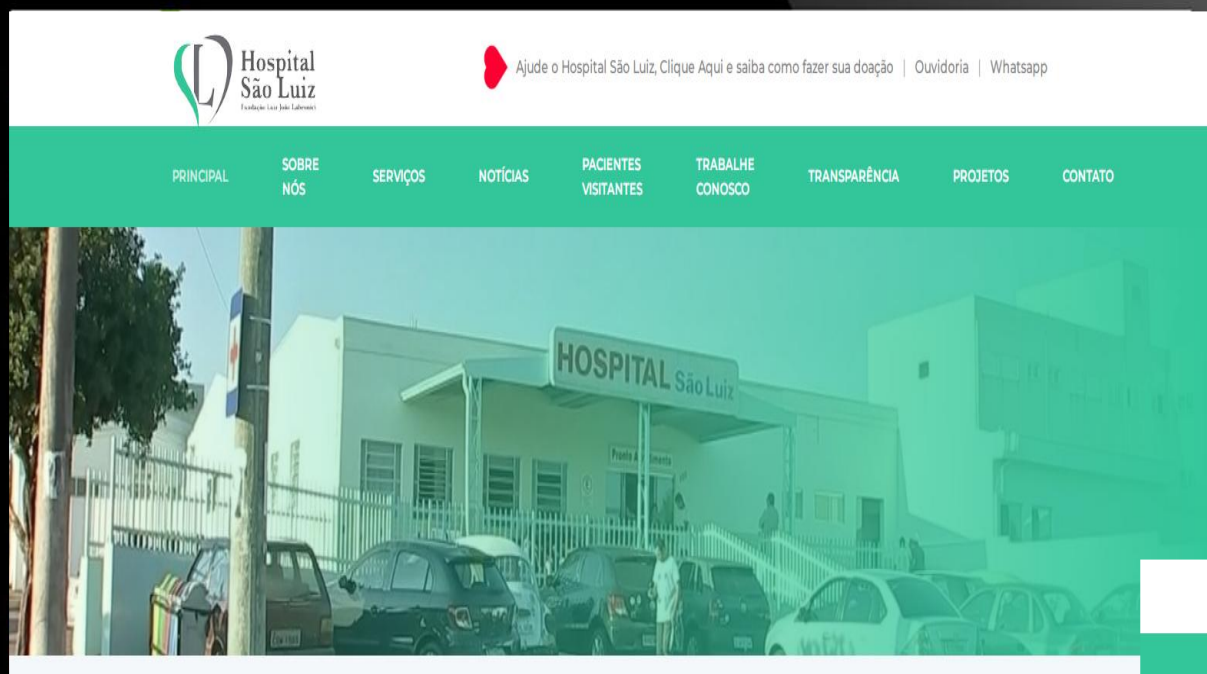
Hospital São Luiz
Fundação Luiz João Labronici

Ajude o Hospital São Luiz, Clique Aqui e saiba como fazer sua doação | Ouvidoria | Whatsapp

PRINCIPAL SOBRE NÓS SERVIÇOS NOTÍCIAS PACIENTES VISITANTES TRABALHE CONOSCO TRANSPARÊNCIA PROJETOS CONTATO

HOSPITAL São Luiz

Pronto Atendimento